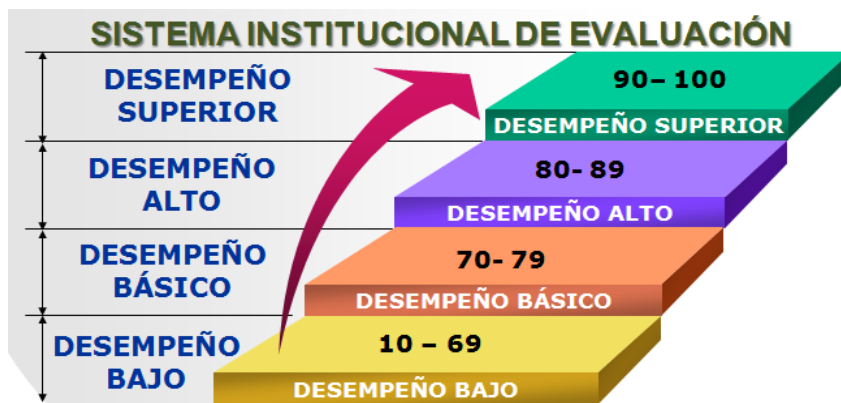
SISTEMA INSTITUCIONAL DE EVALUACIÓN

DESEMPEÑO SUPERIOR

DESEMPEÑO ALTO

DESEMPEÑO BÁSICO

DESEMPEÑO BAJO

90– 100
DESEMPEÑO SUPERIOR

80- 89
DESEMPEÑO ALTO

70- 79
DESEMPEÑO BÁSICO

10 – 69
DESEMPEÑO BAJO